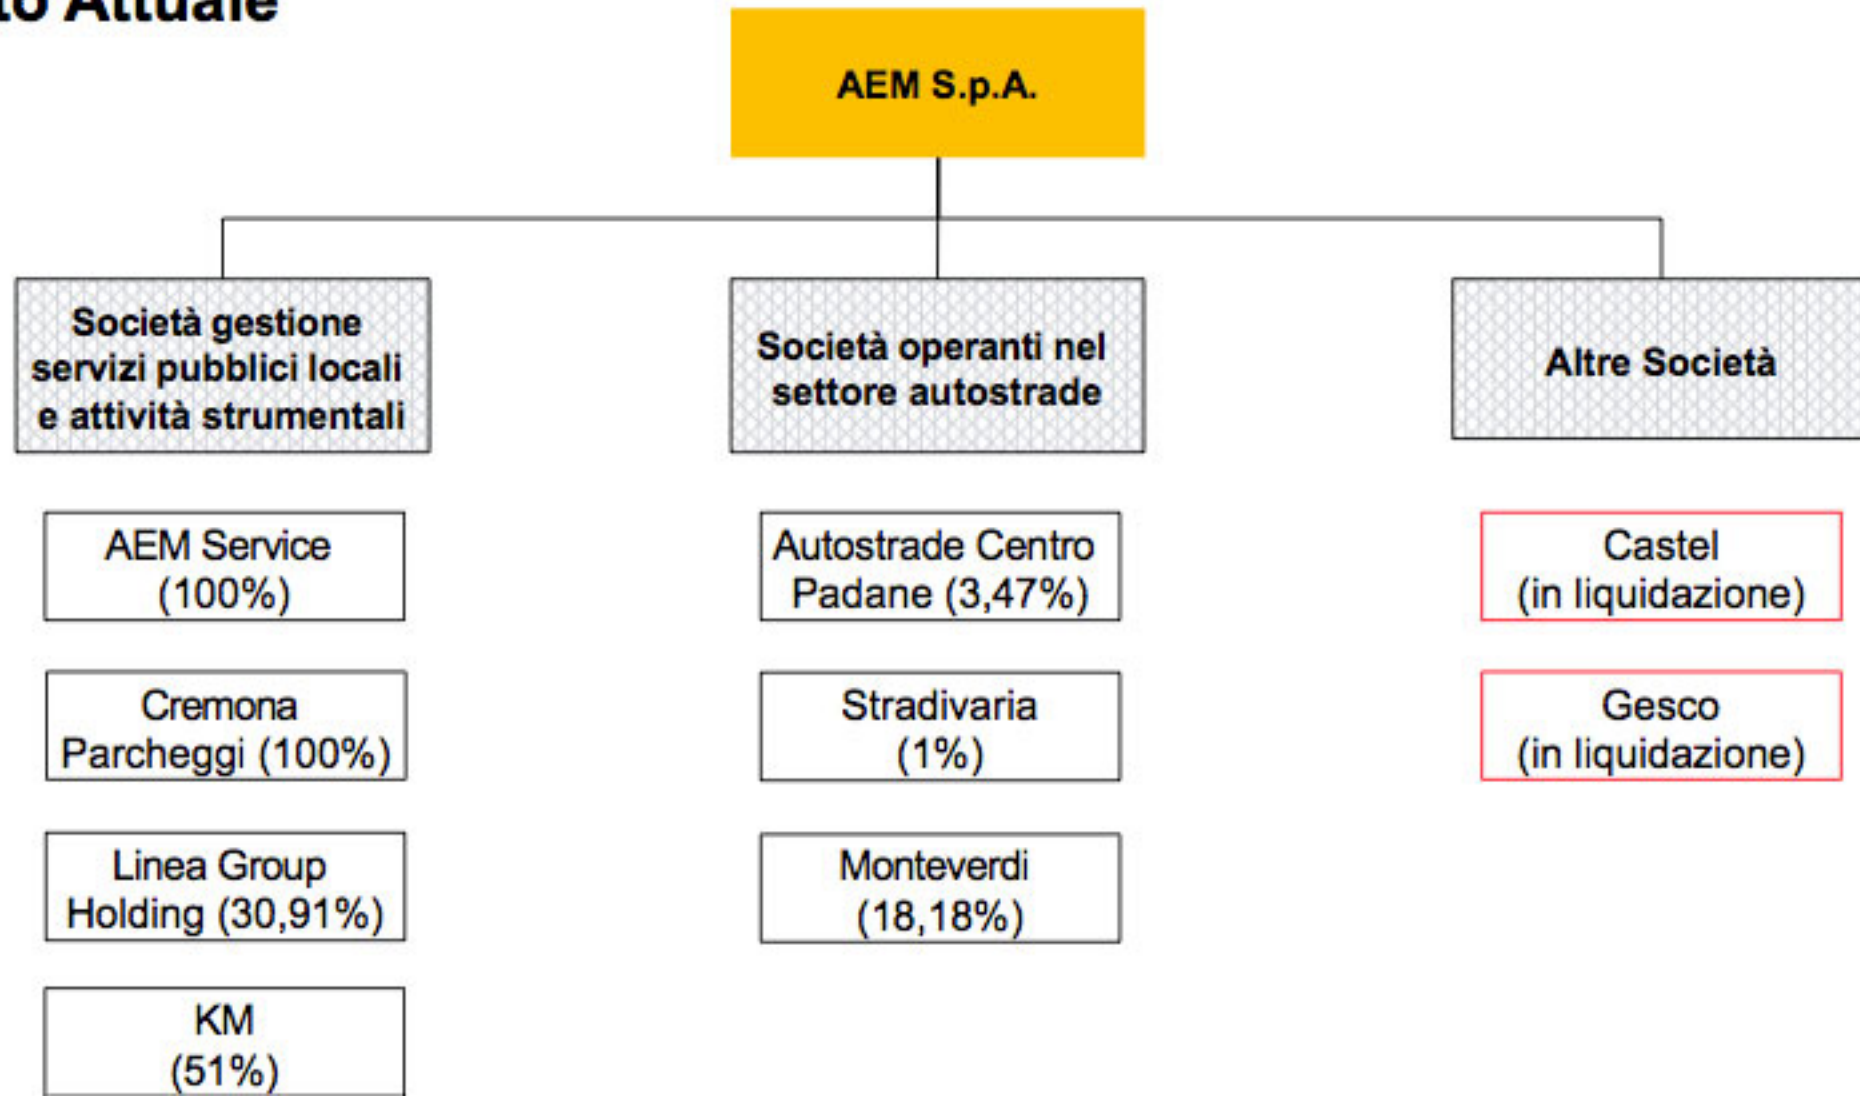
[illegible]o Attuale

AEM S.p.A.

Società gestione servizi pubblici locali e attività strumentali

AEM Service (100%)

Cremona Parcheggi (100%)

Linea Group Holding (30,91%)

KM (51%)

Società operanti nel settore autostrade

Autostrade Centro Padane (3,47%)

Stradivaria (1%)

Monteverdi (18,18%)

Altre Società

Castel (in liquidazione)

Gesco (in liquidazione)